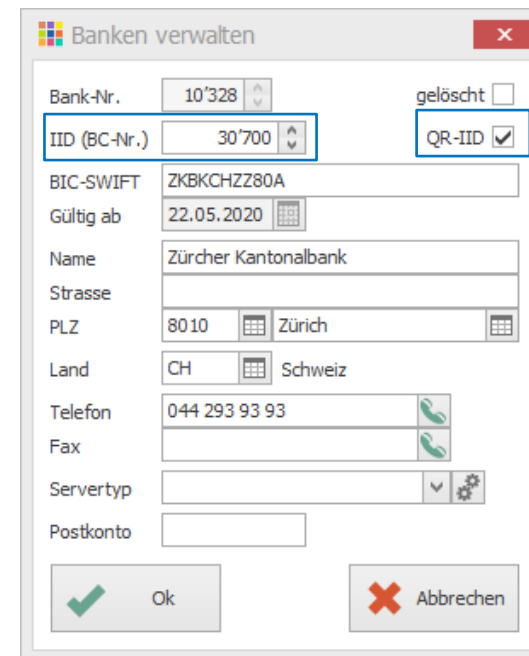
Banken verwalten

Bank-Nr. 10'328
gelöscht
IID (BC-Nr.) 30'700
QR-IID
BIC-SWIFT ZKBKCHZZ80A
Gültig ab 22.05.2020
Name Zürcher Kantonalbank
Strasse
PLZ 8010 Zürich
Land CH Schweiz
Telefon 044 293 93 93
Fax
Servertyp
Postkonto

Ok
Abbrechen